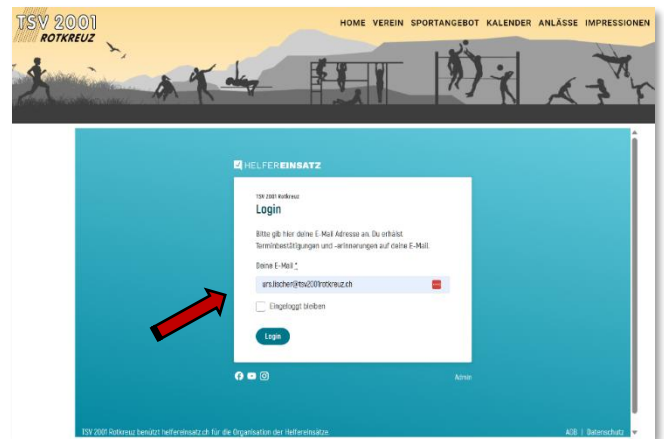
TSV 2001 ROTKREUZ

HOME VEREIN SPORTANGEBOT KALENDER ANLÄSSE IMPRESSIONEN

HELFEREINSATZ

TSV 2001 Rotkreuz

Login

Bitte gib hier deine E-Mail Adresse an. Du erhälst Terminbestätigungen und -erinnerungen auf deine E-Mail.

Deine E-Mail *

urs.fischer@tsv2001rotkreuz.ch

Eingeloggt bleiben

Login

Admin

TSV 2001 Rotkreuz benützt helfereinsatz.ch für die Organisation der Helfereinsätze.

AGB | Datenschutz